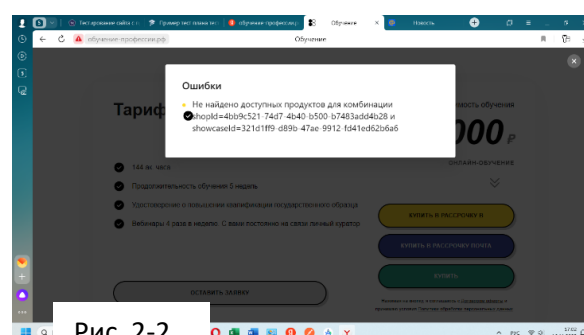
Тестирование сайта с
Пример тест плана тес
обучение-профессии.р
Обучение
Новость

обучение-профессии.рф
Обучение

Ошибки
Не найдено доступных продуктов для комбинации shopId=4bb9c521-74d7-4b40-b500-b7483adbd4b28 и showcaseId=321d1ff9-d89b-47ae-9912-fd41ed62b6a6

Тариф
мость обучения
000 ₽
ОНЛАЙН-ОБУЧЕНИЕ

144 ак. часа
Продолжительность обучения 5 недель
Удостоверение о повышении квалификации государственного образца
Вебинары 4 раза в неделю. С вами постоянно на связи личный куратор

КУПИТЬ В РАССРОЧКУ В
КУПИТЬ В РАССРОЧКУ ПОЧТА
КУПИТЬ
ОСТАВИТЬ ЗАЯВКУ

Рис. 2-2